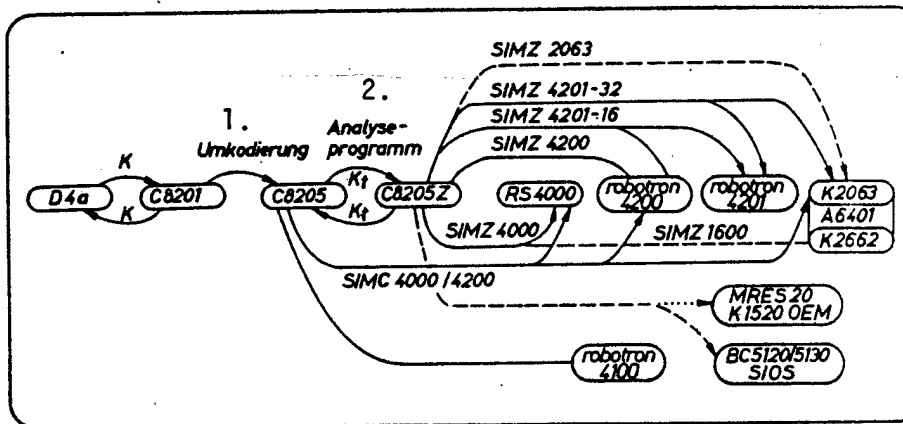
SIMZ 2063

2.

SIMZ 4201-32

1.

Analyse-programm

SIMZ 4201-16

K

Umkodierung

SIMZ 4200

D4a

C8201

C8205

$K_t$

C8205Z

RS4000

robotron 4200

robotron 4201

K2063

K

$K_t$

SIMZ 4000

A6401

SIMZ 1600

K2662

SIMC 4000/4200

MRES 20
K1520 OEM

robotron 4100

BC5120/5130
SIOS